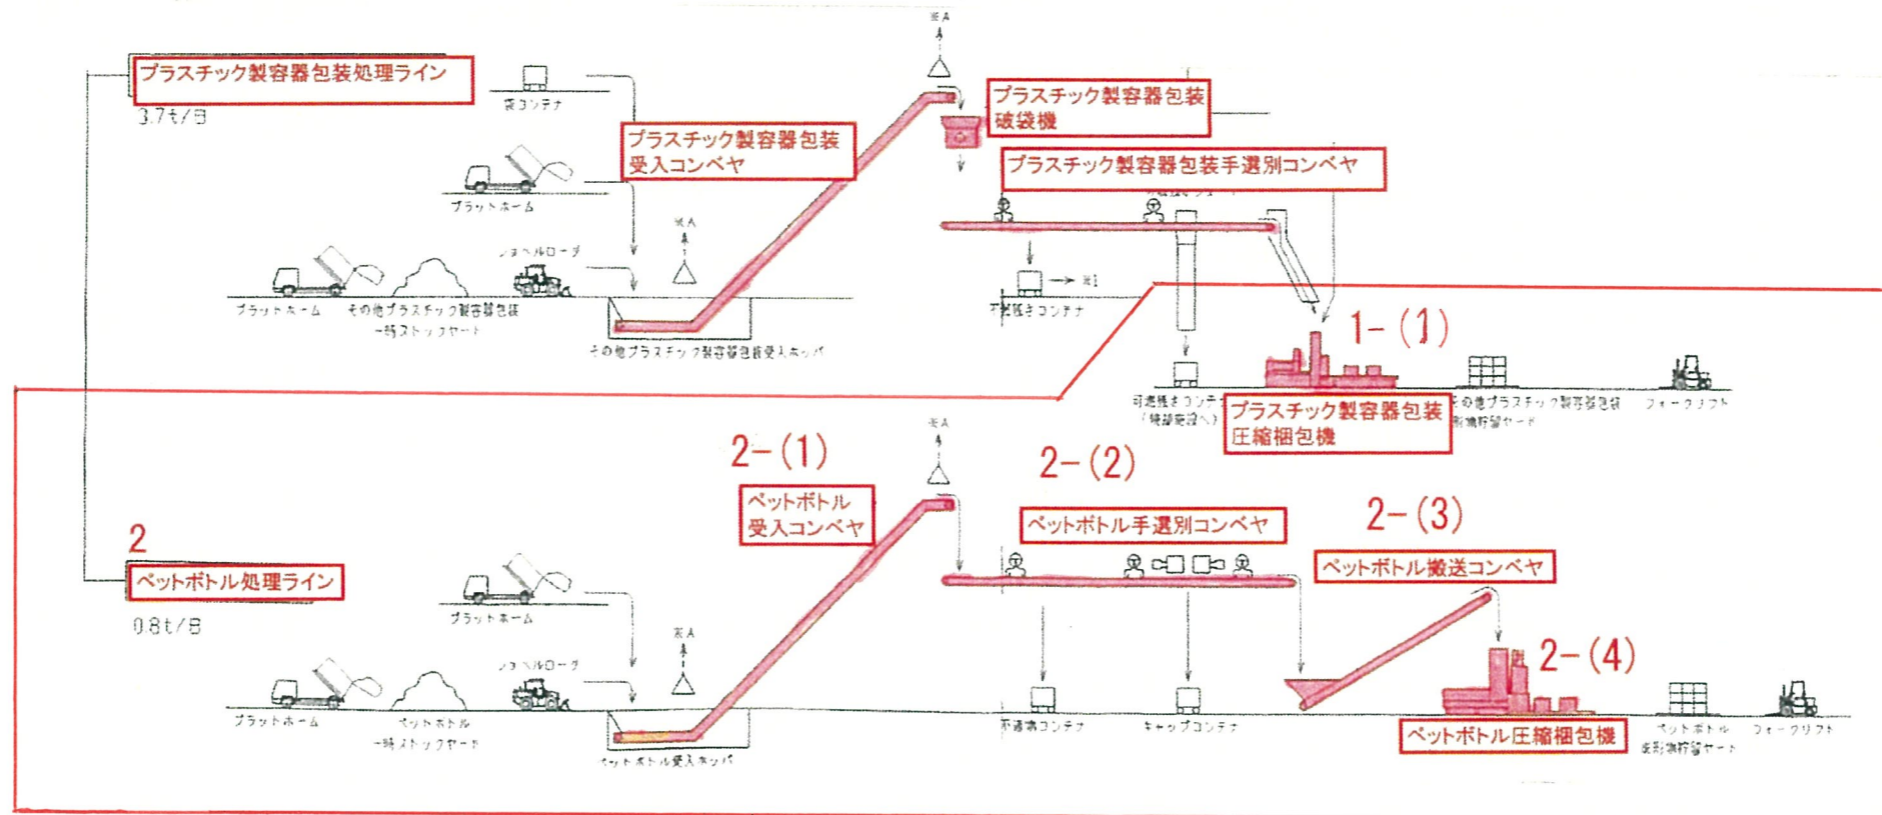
プラスチック製容器包装処理ライン
3.7t/日
袋コンテナ
プラットホーム
プラットホーム
その他プラスチック製容器包装一時ストックヤード
ショベルローダ
プラスチック製容器包装受入コンベヤ
その他プラスチック製容器包装受入ホッパ
プラスチック製容器包装破袋機
プラスチック製容器包装手選別コンベヤ
不燃物コンテナ
1-(1)
可燃物コンテナ
プラスチック製容器包装圧縮梱包機
その他プラスチック製容器包装貯留ヤード
フォークリフト

2-(1)
ペットボトル受入コンベヤ
2-(2)
ペットボトル手選別コンベヤ
2-(3)
ペットボトル搬送コンベヤ
2
ペットボトル処理ライン
0.8t/日
プラットホーム
プラットホーム
ペットボトル一時ストックヤード
ショベルローダ
ペットボトル受入ホッパ
不適物コンテナ
キャップコンテナ
2-(4)
ペットボトル圧縮梱包機
ペットボトル成形物貯留ヤード
フォークリフト